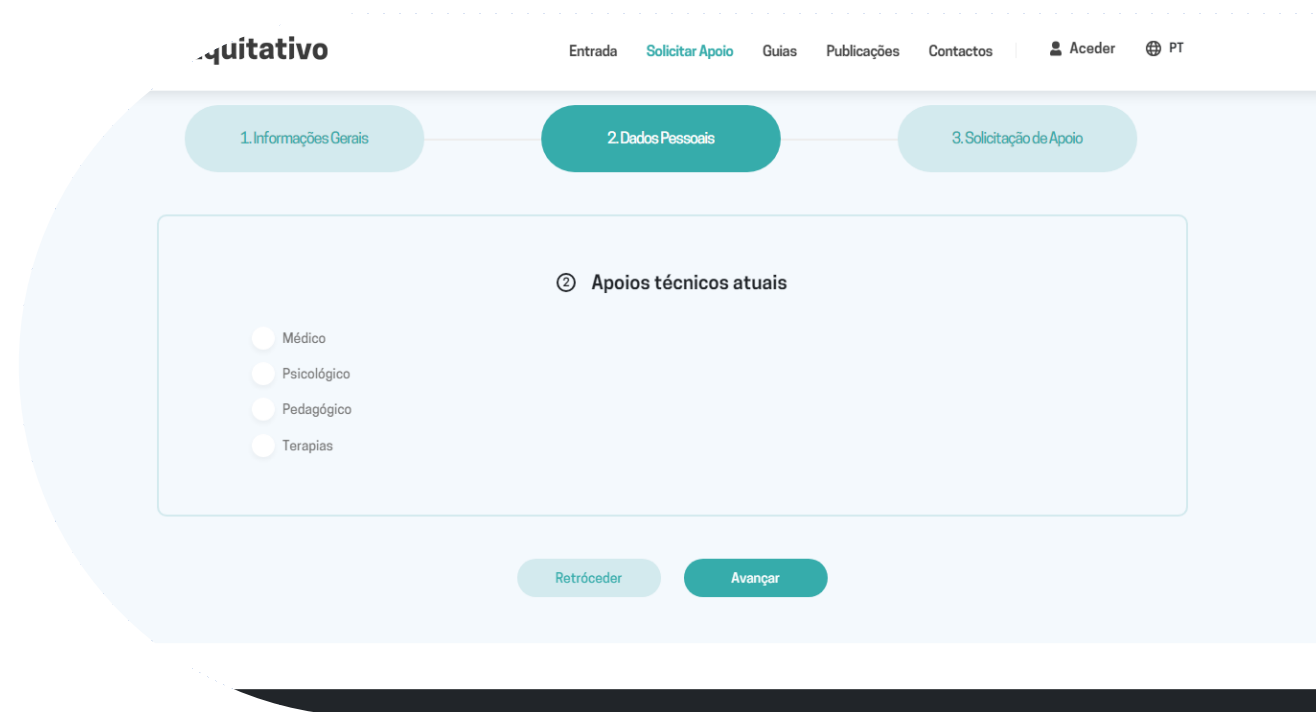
quitativo

Entrada Solicitar Apoio Guias Publicações Contactos Aceder PT

1. Informações Gerais

2. Dados Pessoais

3. Solicitação de Apoio

② Apoios técnicos atuais

Médico

Psicológico

Pedagógico

Terapias

Retróceder

Avançar